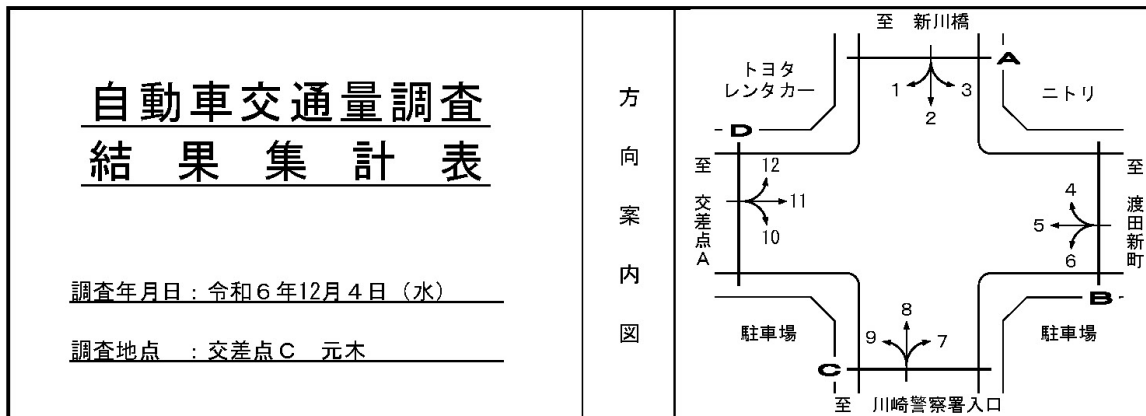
自動車交通量調査
結　果　集　計　表

調査年月日：令和６年12月４日（水）

調査地点　：交差点Ｃ　元木

方

向

案

内

図

至　新川橋

A

トヨタ
レンタカー

1
2
3

ニトリ

D

至
交差点A

12
11
10

至
渡田新町

4
5
6

B

駐車場

8
9
7

駐車場

C

至　川崎警察署入口